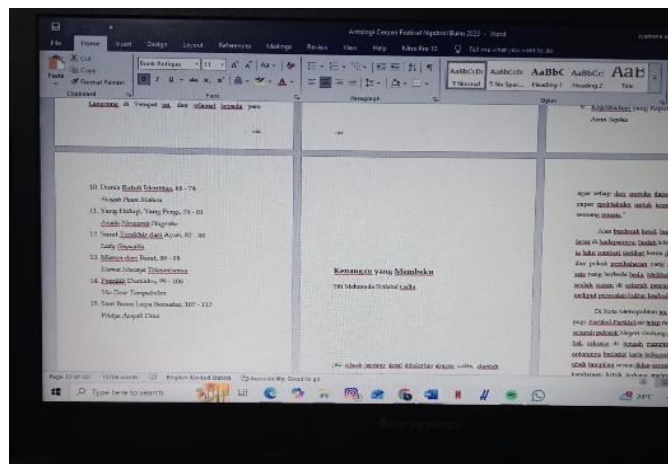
Antologi Cerpen Festival Ngabuburit 2023 - Word

File Home Insert Design Layout References Mailings Review View Help Nitro Pro 10 Tell me what you want to do

Cut Copy Format Painter Paste Clipboard

Book Antiqua 11 Font

Paragraph

AaBbCcDc 1 Normal AaBbCcDc 1 No Spac... AaBbC Heading 1 AaBbCc Heading 2 AaB Title Styles

Lampung, di Tempat ini, dan selamat kepada para

10. Dunia Bukan Ilusi, 68 - 74
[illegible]
11. Yang Hidup, Yang Pergi, 75 - 81
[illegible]
12. Surat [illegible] dari Ayah, 82 - 88
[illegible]
13. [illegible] dari Barat, 89 - 98
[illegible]
14. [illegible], 99 - 106
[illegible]
15. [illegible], 107 - 112
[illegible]

Kenangan yang Membeku

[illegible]

8. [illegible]
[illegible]

agar setiap dari mereka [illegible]

Page 33 of 121 15708 words English (United States) Accessibility: Good to go

Type here to search